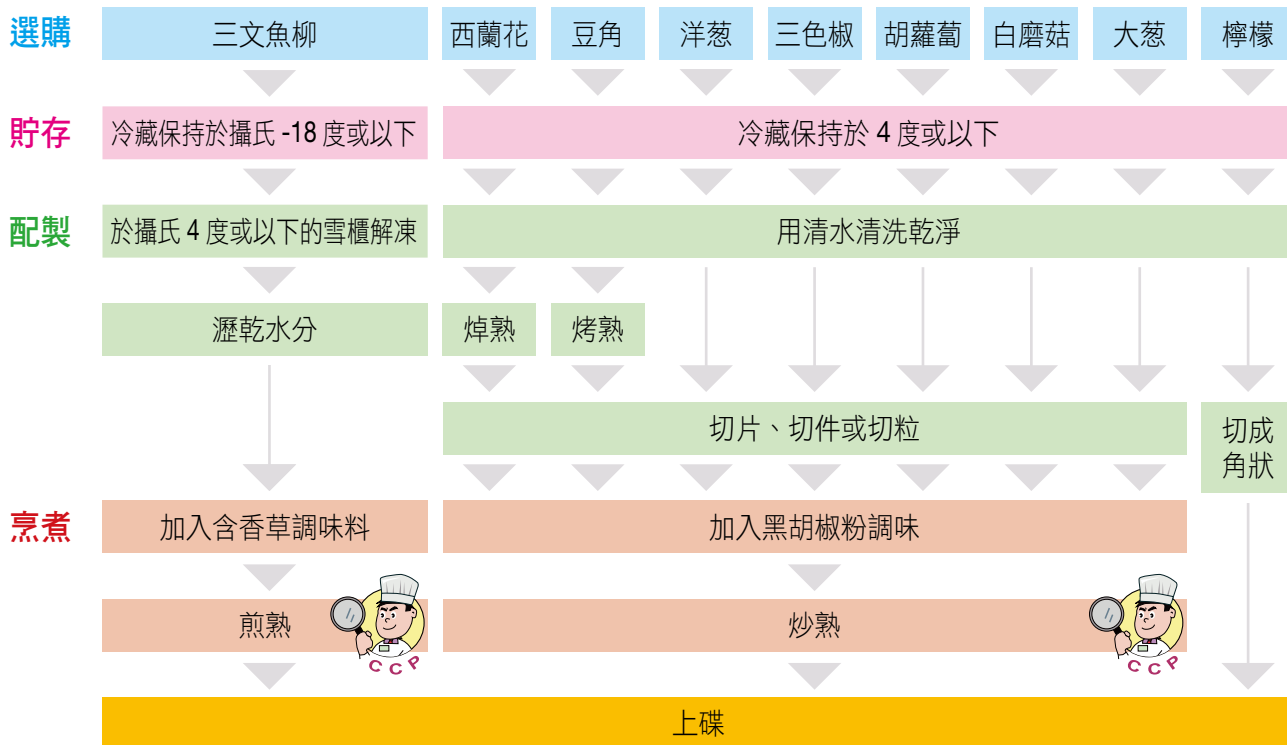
選購
三文魚柳
西蘭花
豆角
洋葱
三色椒
胡蘿蔔
白磨菇
大葱
檸檬

貯存
冷藏保持於攝氏 -18 度或以下
冷藏保持於 4 度或以下

配製
於攝氏 4 度或以下的雪櫃解凍
用清水清洗乾淨

瀝乾水分
焯熟
烤熟

切片、切件或切粒
切成角狀

烹煮
加入含香草調味料
加入黑胡椒粉調味

煎熟
CCP
炒熟
CCP

上碟